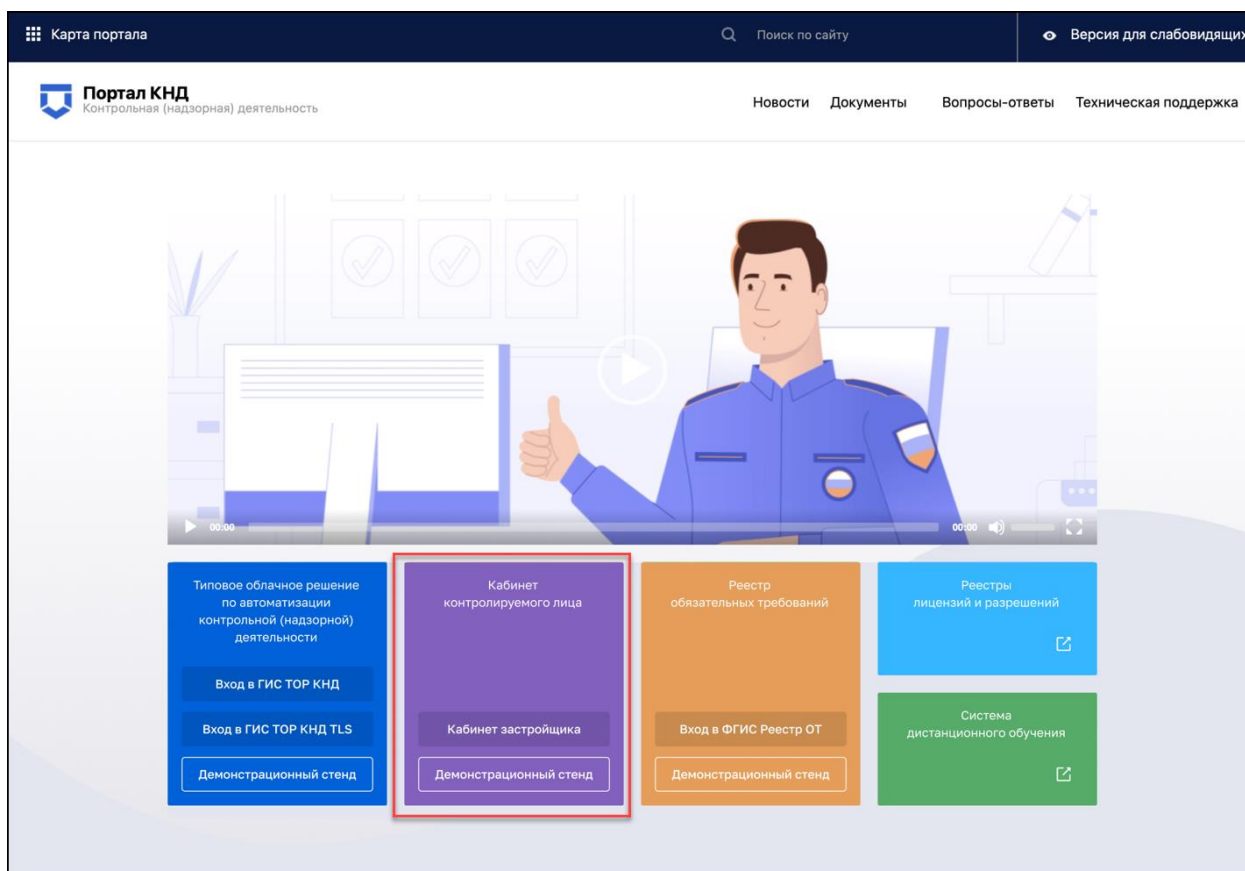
Карта портала

Поиск по сайту

Версия для слабовидящих

Портал КНД
Контрольная (надзорная) деятельность

Новости Документы Вопросы-ответы Техническая поддержка

00:00 00:00

Типовое облачное решение по автоматизации контрольной (надзорной) деятельности

Вход в ГИС ТОР КНД

Вход в ГИС ТОР КНД TLS

Демонстрационный стенд

Кабинет контролируемого лица

Кабинет застройщика

Демонстрационный стенд

Реестр обязательных требований

Вход в ФГИС Реестр ОТ

Демонстрационный стенд

Реестры лицензий и разрешений

Система дистанционного обучения